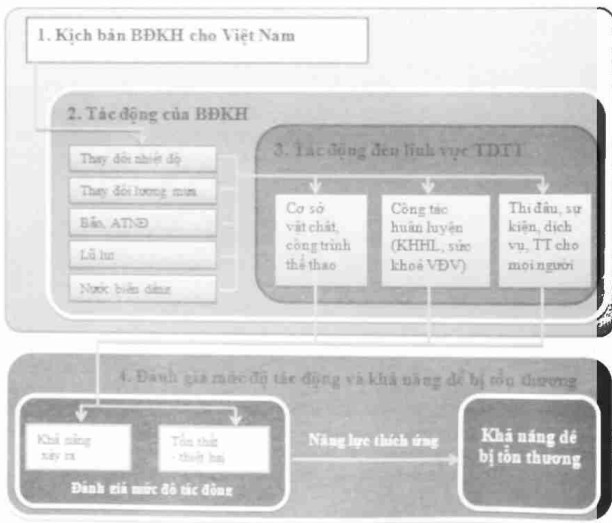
1. Kịch bản BĐKH cho Việt Nam

2. Tác động của BĐKH

Thay đổi nhiệt độ

Thay đổi lượng mưa

Bão, ATNĐ

Lũ lụt

Nước biển dâng

3. Tác động đến lĩnh vực TDTT

Cơ sở vật chất, công trình thể thao

Công tác huấn luyện (KHHL, sức khoẻ VĐV)

Thi đấu, sự kiện, dịch vụ, TT cho mọi người

4. Đánh giá mức độ tác động và khả năng dễ bị tổn thương

Khả năng xảy ra

Tổn thất - thiệt hại

Đánh giá mức độ tác động

Năng lực thích ứng

Khả năng dễ bị tổn thương